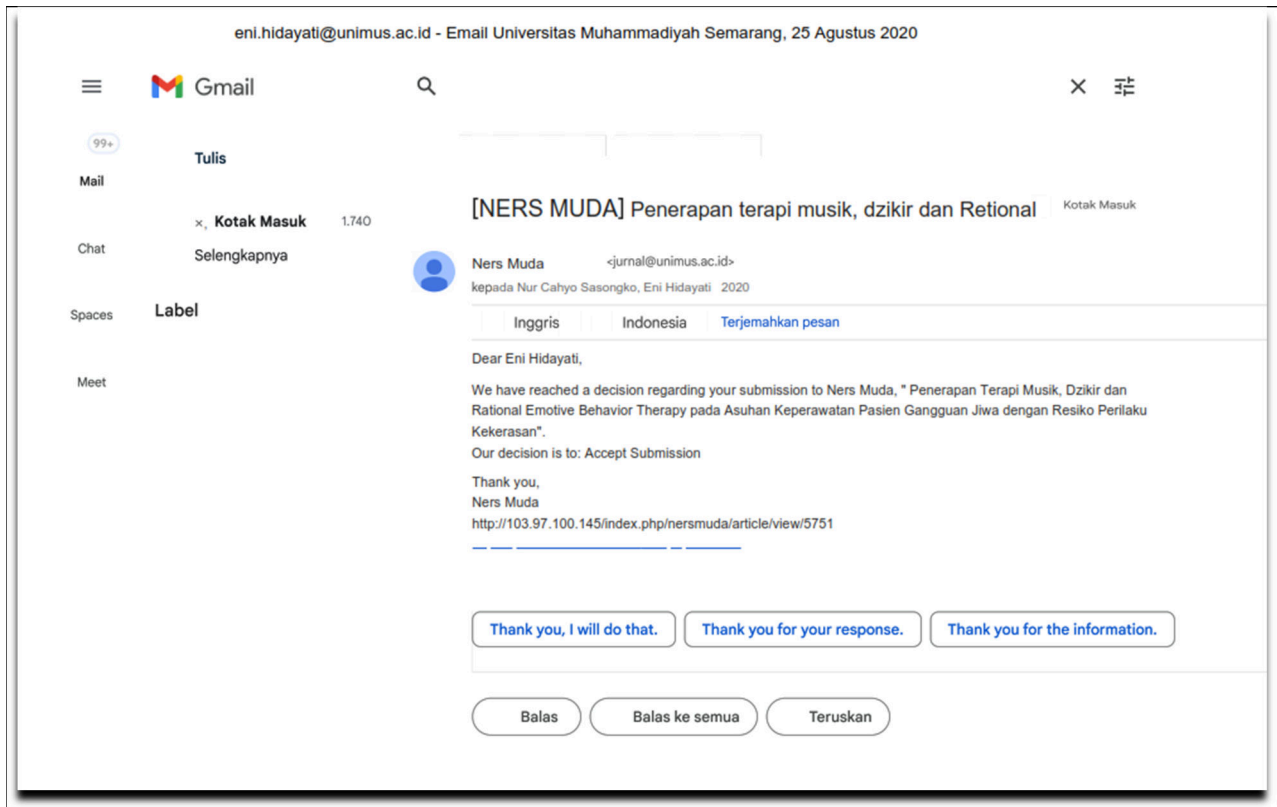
eni.hidayati@unimus.ac.id - Email Universitas Muhammadiyah Semarang, 25 Agustus 2020

Gmail

99+

Mail

Chat

Spaces

Meet

Tulis

×, Kotak Masuk 1.740

Selengkapnya

Label

[NERS MUDA] Penerapan terapi musik, dzikir dan Retional

Kotak Masuk

Ners Muda <jurnal@unimus.ac.id>

kepada Nur Cahyo Sasongko, Eni Hidayati 2020

Inggris Indonesia Terjemahkan pesan

Dear Eni Hidayati,

We have reached a decision regarding your submission to Ners Muda, " Penerapan Terapi Musik, Dzikir dan Rational Emotive Behavior Therapy pada Asuhan Keperawatan Pasien Gangguan Jiwa dengan Resiko Perilaku Kekerasan".

Our decision is to: Accept Submission

Thank you,
Ners Muda
http://103.97.100.145/index.php/nersmuda/article/view/5751

Thank you, I will do that.

Thank you for your response.

Thank you for the information.

Balas

Balas ke semua

Teruskan